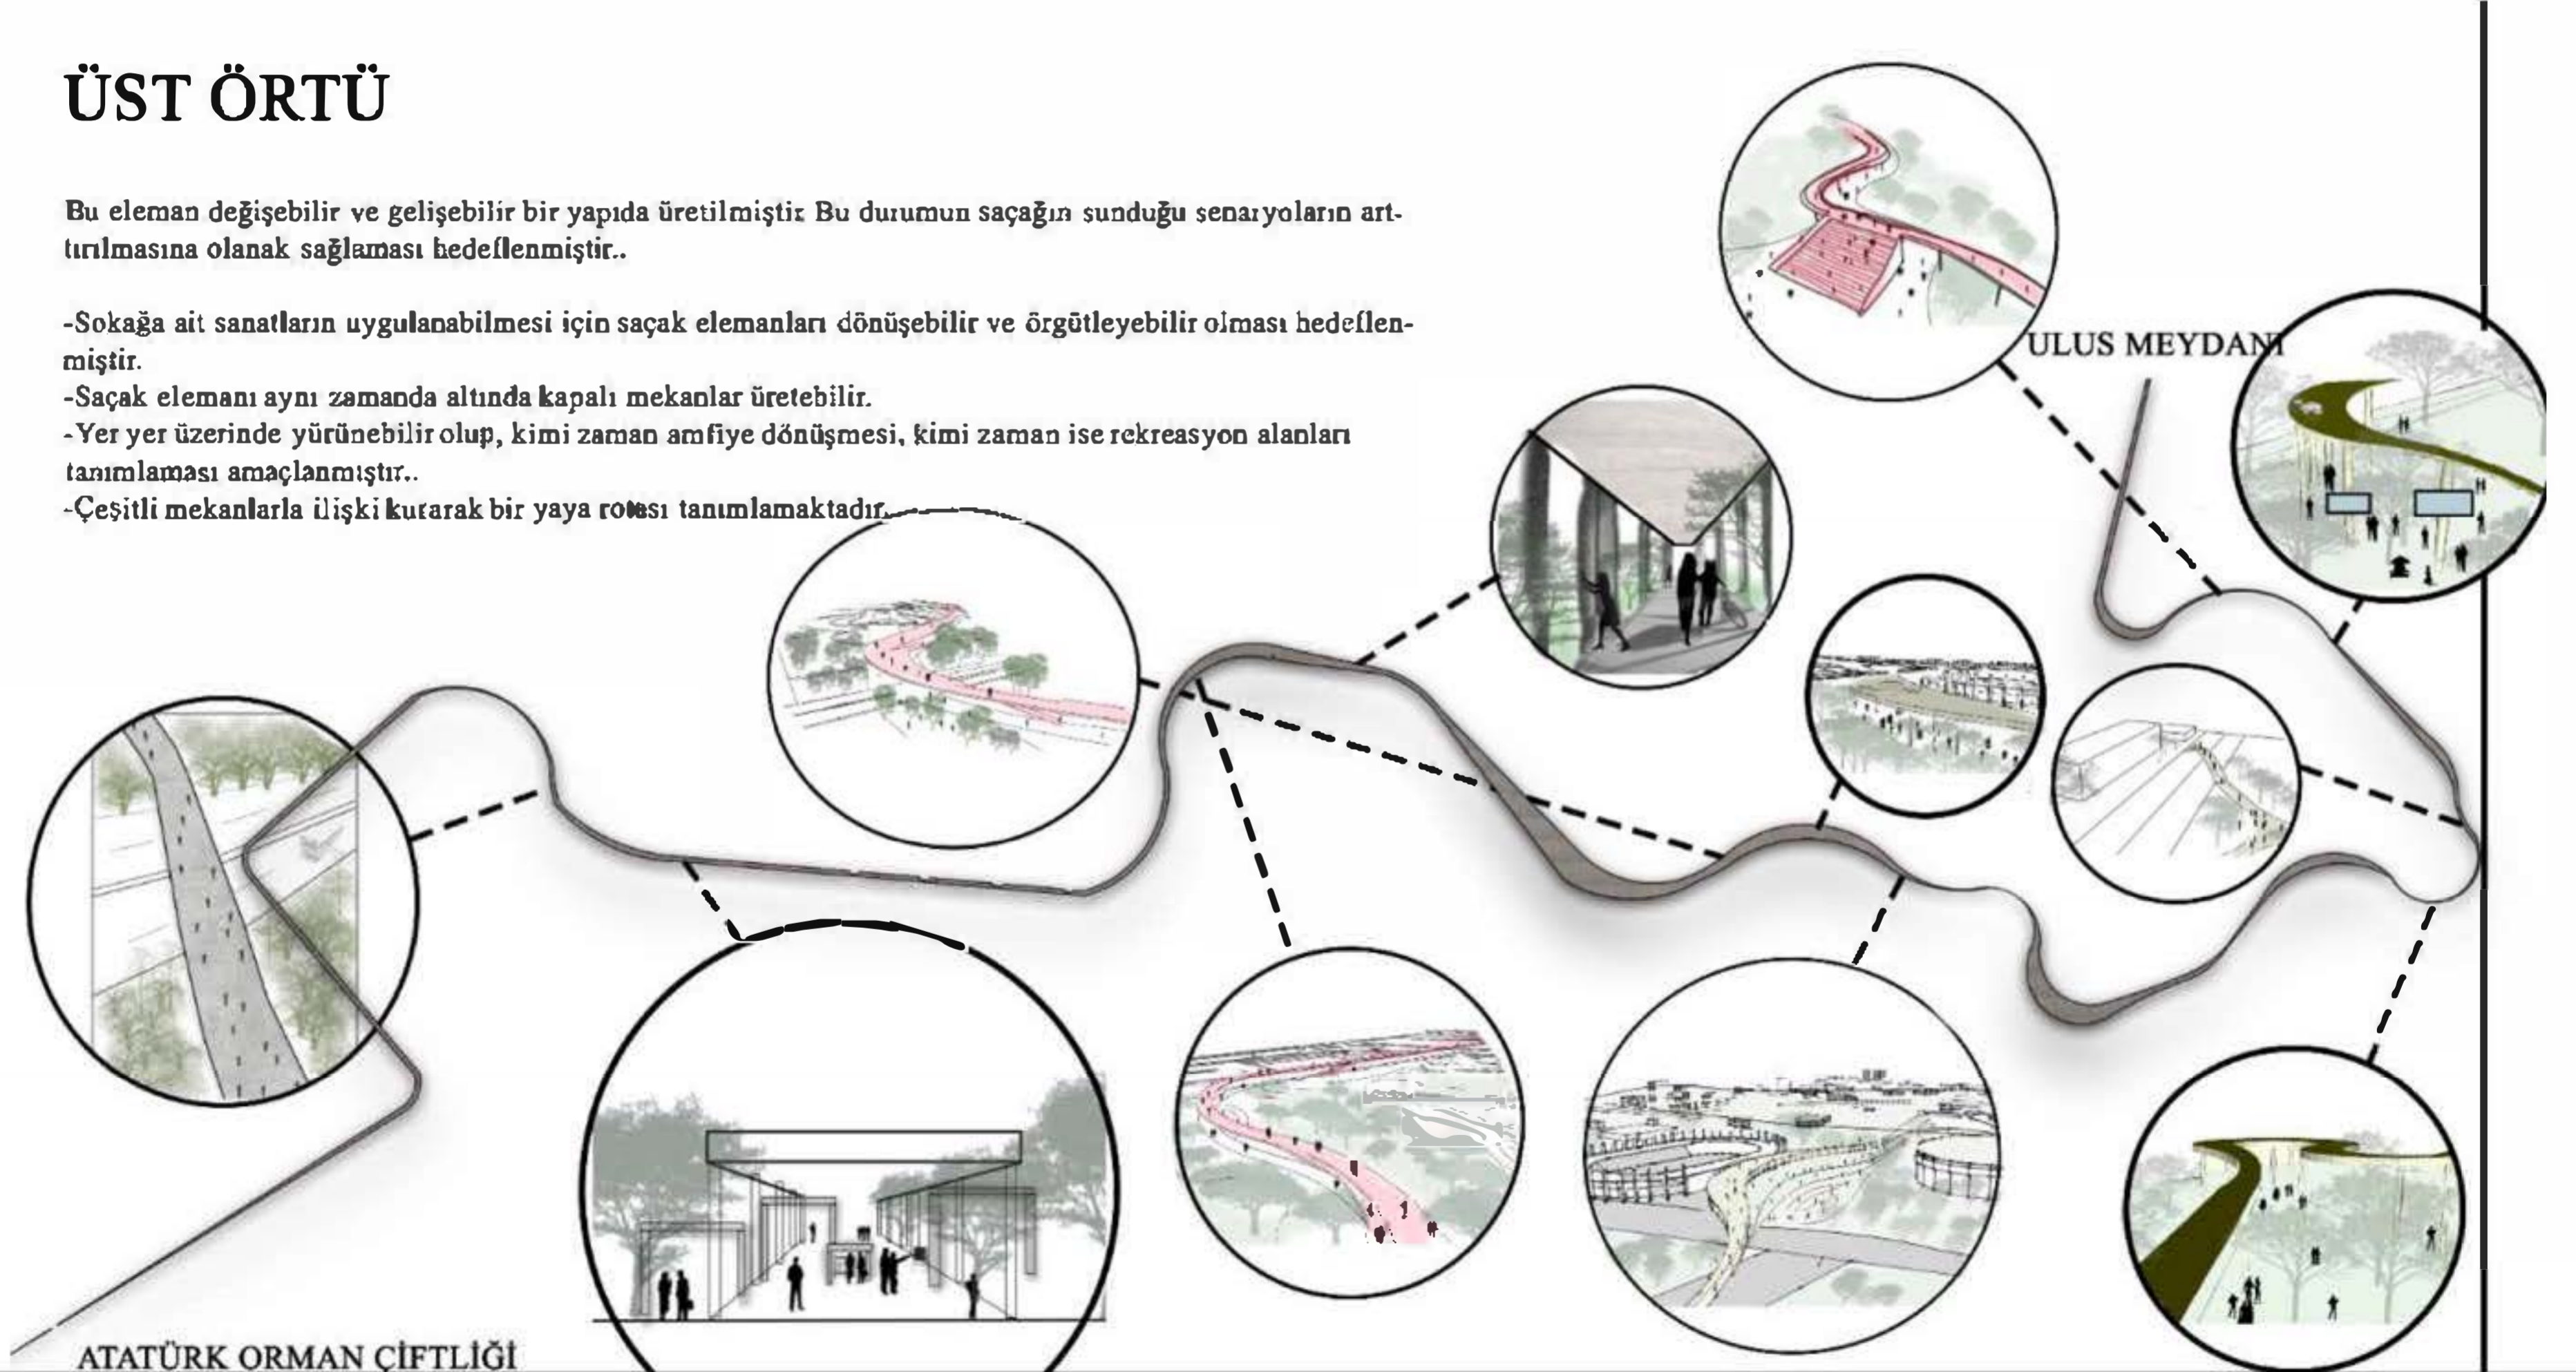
ÜST ÖRTÜ

Bu eleman değişebilir ve gelişebilir bir yapıda üretilmiştir. Bu durumun saçağın sunduğu senaryoların arttırılmasına olanak sağlaması hedeflenmiştir..

-Sokağa ait sanatların uygulanabilmesi için saçak elemanları dönüşebilir ve örgütleyebilir olması hedeflenmiştir.
-Saçak elemanı aynı zamanda altında kapalı mekanlar üretebilir.
-Yer yer üzerinde yürünebilir olup, kimi zaman amfiye dönüşmesi, kimi zaman ise rekreasyon alanları tanımlaması amaçlanmıştır..
-Çeşitli mekanlarla ilişki kurarak bir yaya rotası tanımlamaktadır.

ULUS MEYDANI

ATATÜRK ORMAN ÇİFTLİĞİ